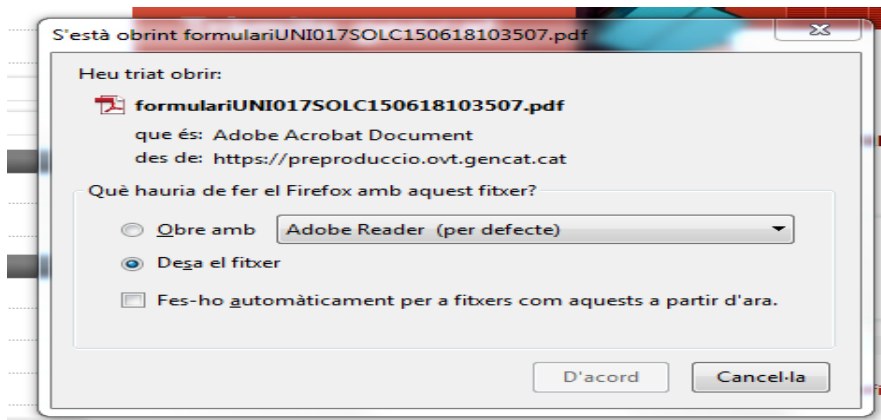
S'està obrint formulariUNI017SOLC150618103507.pdf

Heu triat obrir:

formulariUNI017SOLC150618103507.pdf

que és: Adobe Acrobat Document

des de: https://preproduccio.ovt.gencat.cat

Què hauria de fer el Firefox amb aquest fitxer?

Obre amb Adobe Reader (per defecte)

Desa el fitxer

Fes-ho automàticament per a fitxers com aquests a partir d'ara.

D'acord Cancel·la